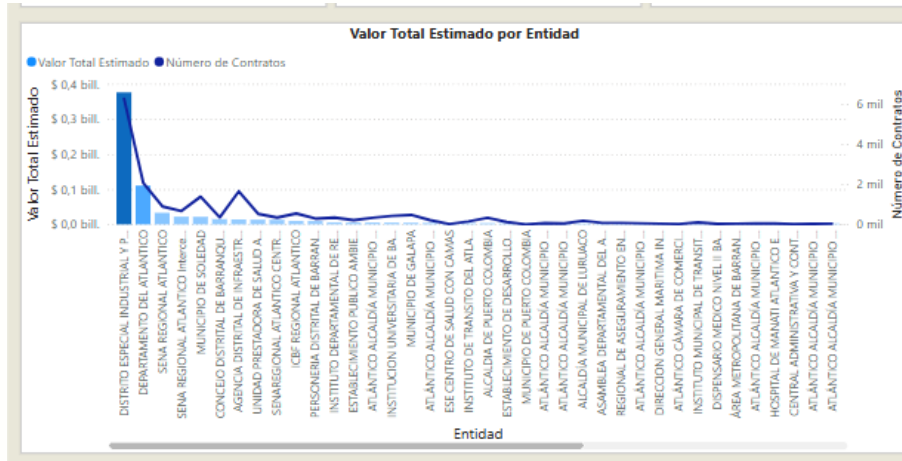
Valor Total Estimado por Entidad

Valor Total Estimado Número de Contratos

$ 0,4 bill.
$ 0,3 bill.
$ 0,2 bill.
$ 0,1 bill.
$ 0,0 bill.

Valor Total Estimado

6 mil
4 mil
2 mil
0 mil

Número de Contratos

DISTRITO ESPECIAL INDUSTRIAL Y P...
DEPARTAMENTO DEL ATLANTICO
SENA REGIONAL ATLANTICO
SENA REGIONAL ATLANTICO Interca...
MUNICIPIO DE SOLEDAD
CONCEJO DISTRITAL DE BARRANQU...
AGENCIA DISTRITAL DE INFRAESTR...
UNIDAD PRESTADORA DE SALUD A...
SENAREGIONAL ATLANTICO CENTR...
ICBF REGIONAL ATLANTICO
PERSONERIA DISTRITAL DE BARRAN...
INSTITUTO DEPARTAMENTAL DE RE...
ESTABLECIMIENTO PUBLICO AMBIE...
ATLÁNTICO ALCALDÍA MUNICIPIO ...
INSTITUCION UNIVERSITARIA DE BA...
MUNICIPIO DE GALAPA
ATLÁNTICO ALCALDÍA MUNICIPIO ...
ESE CENTRO DE SALUD CON CAMAS ...
INSTITUTO DE TRANSITO DEL ATLA...
ALCALDIA DE PUERTO COLOMBIA
ESTABLECIMIENTO DE DESARROLLO...
MUNICIPIO DE PUERTO COLOMBIA
ATLÁNTICO ALCALDÍA MUNICIPIO ...
ATLÁNTICO ALCALDÍA MUNICIPIO ...
ALCALDÍA MUNICIPAL DE LURUACO
ASAMBLEA DEPARTAMENTAL DEL A...
REGIONAL DE ASEGURAMIENTO EN...
ATLÁNTICO ALCALDÍA MUNICIPIO ...
DIRECCION GENERAL MARITIMA IN...
ATLÁNTICO CÁMARA DE COMERCI...
INSTITUTO MUNICIPAL DE TRANSIT...
DISPENSARIO MEDICO NIVEL II BA...
ÁREA METROPOLITANA DE BARRAN...
ATLÁNTICO ALCALDÍA MUNICIPIO ...
HOSPITAL DE MANATI ATLANTICO E...
CENTRAL ADMINISTRATIVA Y CONT...
ATLÁNTICO ALCALDÍA MUNICIPIO ...
ATLÁNTICO ALCALDÍA MUNICIPIO ...

Entidad